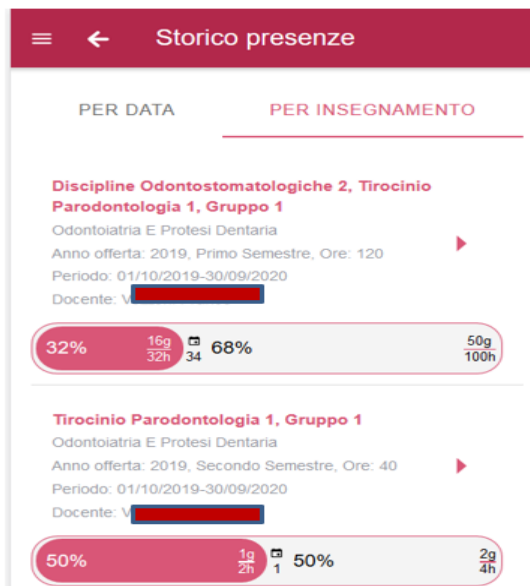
Storico presenze

PER DATA

PER INSEGNAMENTO

Discipline Odontostomatologiche 2, Tirocinio Parodontologia 1, Gruppo 1

Odontoiatria E Protesi Dentaria

Anno offerta: 2019, Primo Semestre, Ore: 120

Periodo: 01/10/2019-30/09/2020

Docente: V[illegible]

32% $\frac{16g}{32h}$ 34 68% $\frac{50g}{100h}$

Tirocinio Parodontologia 1, Gruppo 1

Odontoiatria E Protesi Dentaria

Anno offerta: 2019, Secondo Semestre, Ore: 40

Periodo: 01/10/2019-30/09/2020

Docente: V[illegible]

50% $\frac{1g}{2h}$ 1 50% $\frac{2g}{4h}$